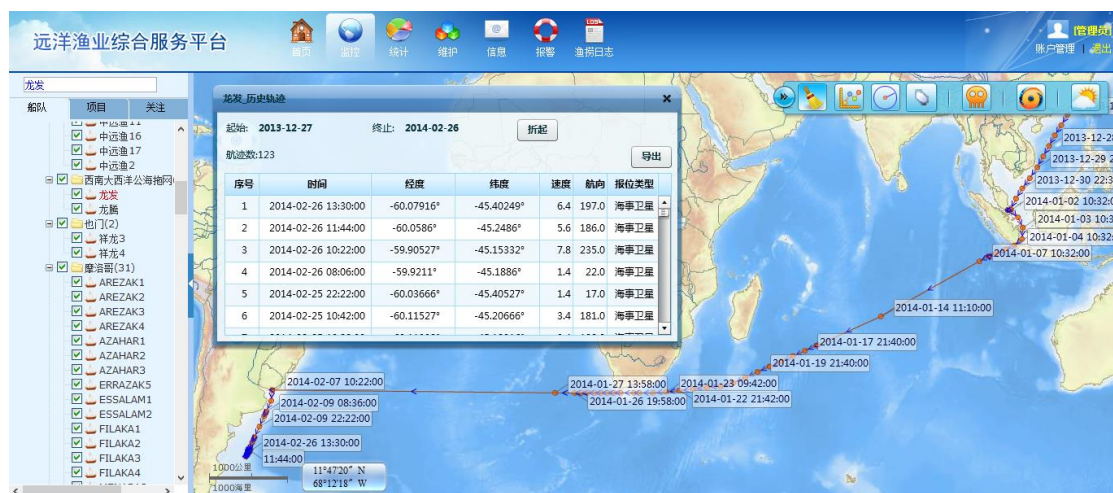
远洋渔业综合服务平台

首页 监控 统计 维护 信息 报警 渔捞日志

管理员
账户管理 | 退出

龙发

船队 项目 关注

中远渔16
中远渔17
中远渔2
西南大西洋公海拖网
龙发
龙腾
也门(2)
祥龙3
祥龙4
摩洛哥(31)
AREZAK1
AREZAK2
AREZAK3
AREZAK4
AZAHAR1
AZAHAR2
AZAHAR3
ERRAZAK5
ESSALAM1
ESSALAM2
FILAKA1
FILAKA2
FILAKA3
FILAKA4

龙发_历史轨迹

起始: 2013-12-27 终止: 2014-02-26 折起

航迹数:123 导出

| 序号 | 时间 | 经度 | 纬度 | 速度 | 航向 | 报位类型 |
|---|---|---|---|---|---|---|
| 1 | 2014-02-26 13:30:00 | -60.07916° | -45.40249° | 6.4 | 197.0 | 海事卫星 |
| 2 | 2014-02-26 11:44:00 | -60.0586° | -45.2486° | 5.6 | 186.0 | 海事卫星 |
| 3 | 2014-02-26 10:22:00 | -59.90527° | -45.15332° | 7.8 | 235.0 | 海事卫星 |
| 4 | 2014-02-26 08:06:00 | -59.9211° | -45.1886° | 1.4 | 22.0 | 海事卫星 |
| 5 | 2014-02-25 22:22:00 | -60.03666° | -45.40527° | 1.4 | 17.0 | 海事卫星 |
| 6 | 2014-02-25 10:42:00 | -60.11527° | -45.20666° | 3.4 | 181.0 | 海事卫星 |

2013-12-2
2013-12-29 2
2013-12-30 22:3
2014-01-02 10:32:
2014-01-03 10:3
2014-01-04 10:32
2014-01-07 10:32:00
2014-01-14 11:10:00
2014-01-17 21:40:00
2014-01-19 21:40:00
2014-01-23 09:42:00
2014-01-22 21:42:00
2014-01-27 13:58:00
2014-01-26 19:58:00
2014-02-07 10:22:00
2014-02-09 08:36:00
2014-02-09 22:22:00
2014-02-26 13:30:00
11:44:00

1000公里
1000海里
11°47'20" N
68°12'18" W